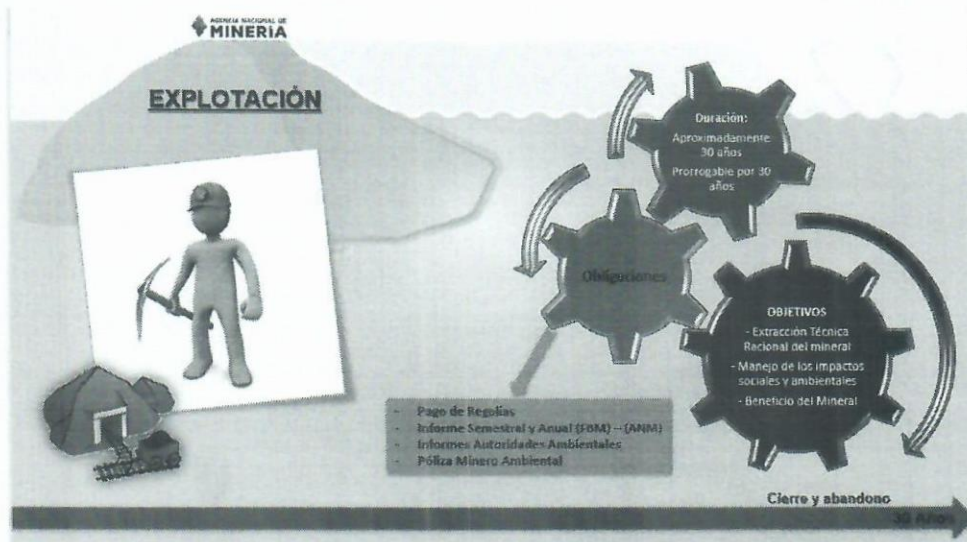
AGENCIA NACIONAL DE
MINERIA

EXPLOTACIÓN

Duración:
Aproximadamente 30 años
Prorrogable por 30 años

Obligaciones

OBJETIVOS
- Extracción Técnica Racional del mineral
- Manejo de los impactos sociales y ambientales
- Beneficio del Mineral

- Pago de Regalías
- Informe Semestral y Anual (FBM) – (ANM)
- Informes Autoridades Ambientales
- Póliza Minero Ambiental

Cierre y abandono

30 Años